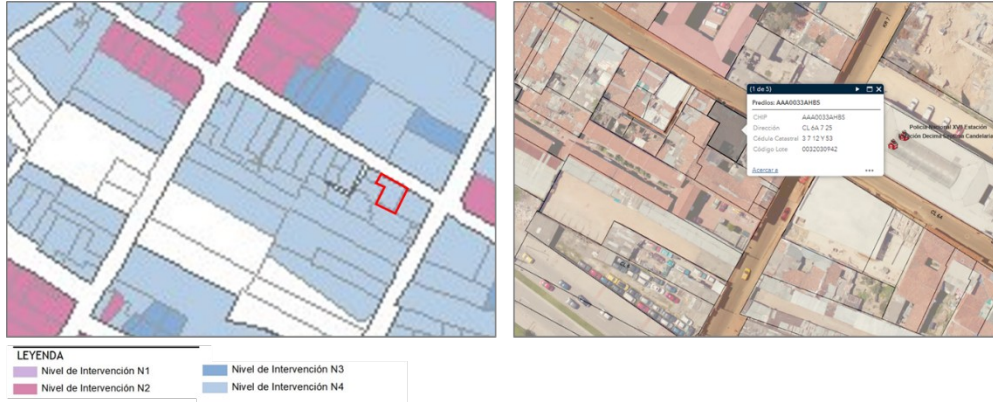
(1 de 3)

Predios: AAA0033AHBS

| | |
|---|---|
| CHIP | AAA0033AHBS |
| Dirección | CL 6A 7 25 |
| Cédula Catastral | 3 7 12 Y 53 |
| Código Lote | 0032030942 |

Acercar a

Policía Nacional XVII Estación
Estación Decimo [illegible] Candelaria

CL 6A

LEYENDA
Nivel de Intervención N1
Nivel de Intervención N2
Nivel de Intervención N3
Nivel de Intervención N4